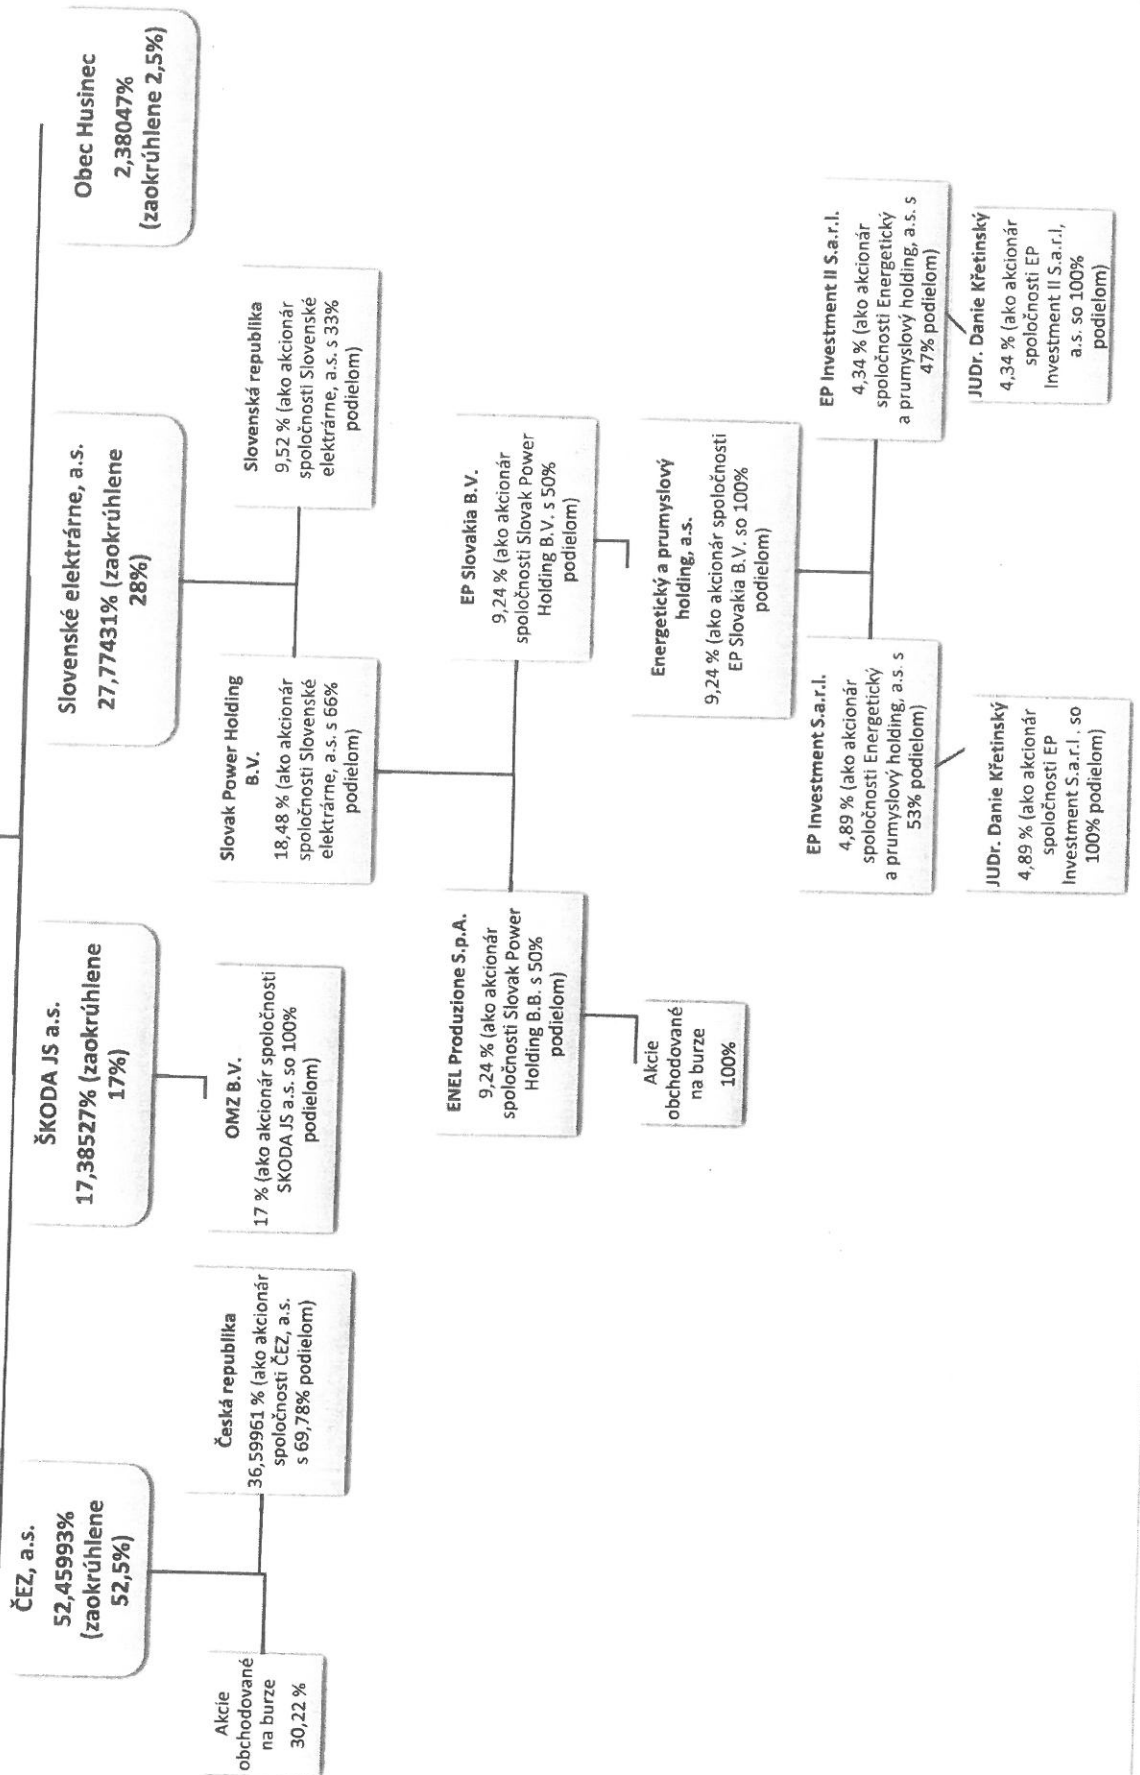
ČEZ, a.s.
52,45993%
(zaokrúhlene 52,5%)

Akcie obchodované na burze
30,22 %

Česká republika
36,59961 % (ako akcionár spoločnosti ČEZ, a.s. s 69,78% podielom)

ŠKODA JS a.s.
17,38527% (zaokrúhlene 17%)

OMZ B.V.
17 % (ako akcionár spoločnosti ŠKODA JS a.s. so 100% podielom)

Slovenské elektrárne, a.s.
27,77431% (zaokrúhlene 28%)

Slovak Power Holding B.V.
18,48 % (ako akcionár spoločnosti Slovenské elektrárne, a.s. s 66% podielom)

Slovenská republika
9,52 % (ako akcionár spoločnosti Slovenské elektrárne, a.s. s 33% podielom)

ENEL Produzione S.p.A.
9,24 % (ako akcionár spoločnosti Slovak Power Holding B.B. s 50% podielom)

Akcie obchodované na burze
100%

EP Slovakia B.V.
9,24 % (ako akcionár spoločnosti Slovak Power Holding B.V. s 50% podielom)

Energetický a prumyslový holding, a.s.
9,24 % (ako akcionár spoločnosti EP Slovakia B.V. so 100% podielom)

EP Investment S.a.r.l.
4,89 % (ako akcionár spoločnosti Energetický a prumyslový holding, a.s. s 53% podielom)

JUDr. Danie Křetinský
4,89 % (ako akcionár spoločnosti EP Investment S.a.r.l. so 100% podielom)

EP Investment II S.a.r.l.
4,34 % (ako akcionár spoločnosti Energetický a prumyslový holding, a.s. s 47% podielom)

JUDr. Danie Křetinský
4,34 % (ako akcionár spoločnosti EP Investment II S.a.r.l, a.s. so 100% podielom)

Obec Husinec
2,38047%
(zaokrúhlene 2,5%)